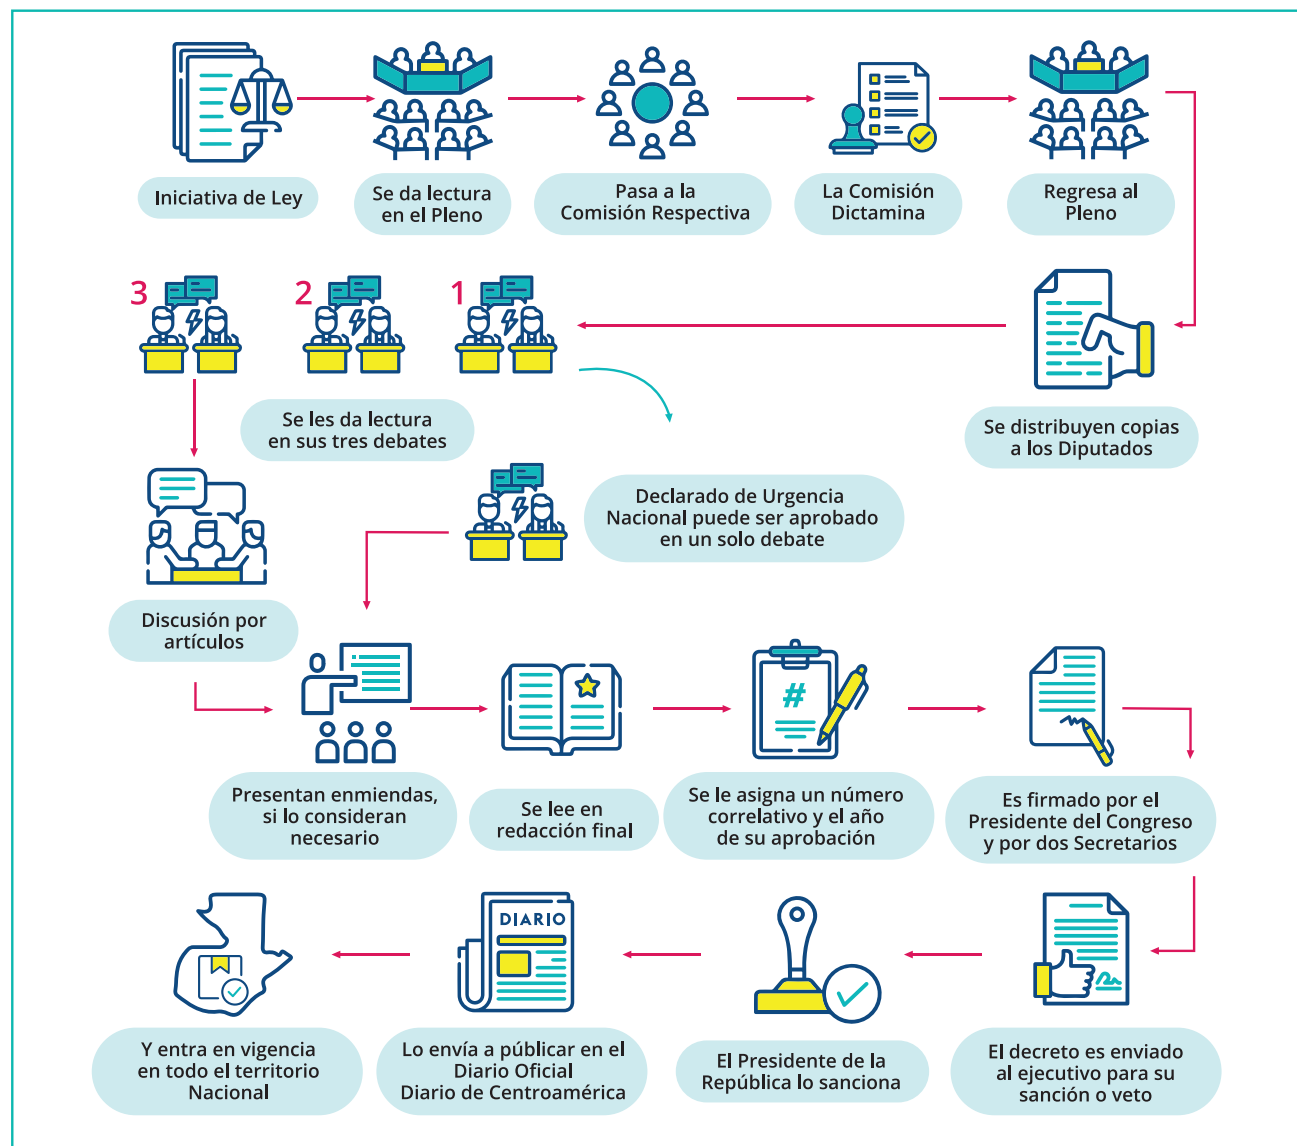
Iniciativa de Ley

Se da lectura en el Pleno

Pasa a la Comisión Respectiva

La Comisión Dictamina

Regresa al Pleno

Se distribuyen copias a los Diputados

1

2

3

Se les da lectura en sus tres debates

Declarado de Urgencia Nacional puede ser aprobado en un solo debate

Discusión por artículos

#

Presentan enmiendas, si lo consideran necesario

Se lee en redacción final

Se le asigna un número correlativo y el año de su aprobación

Es firmado por el Presidente del Congreso y por dos Secretarios

El decreto es enviado al ejecutivo para su sanción o veto

El Presidente de la República lo sanciona

DIARIO

Lo envía a públicar en el Diario Oficial Diario de Centroamérica

Y entra en vigencia en todo el territorio Nacional